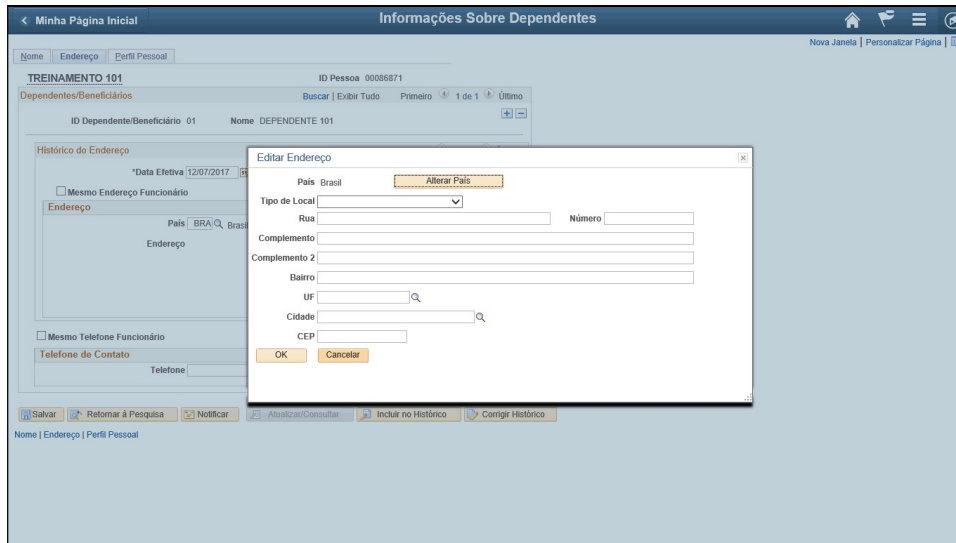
< Minha Página Inicial

Informações Sobre Dependentes

Nova Janela | Personalizar Página |

Nome | Endereço | Perfil Pessoal

TREINAMENTO 101

ID Pessoa 00086871

Dependentes/Beneficiários

Buscar | Exibir Tudo

Primeiro 1 de 1 Último

ID Dependente/Beneficiário 01

Nome DEPENDENTE 101

Histórico do Endereço

*Data Efetiva 12/07/2017

Mesmo Endereço Funcionário

Endereço

País BRA Brasil

Endereço

Mesmo Telefone Funcionário

Telefone de Contato

Telefone

Editar Endereço

País Brasil

Alterar País

Tipo de Local

Rua

Número

Complemento

Complemento 2

Bairro

UF

Cidade

CEP

OK

Cancelar

Salvar

Retornar à Pesquisa

Notificar

Atualizar/Consultar

Incluir no Histórico

Corrigir Histórico

Nome | Endereço | Perfil Pessoal